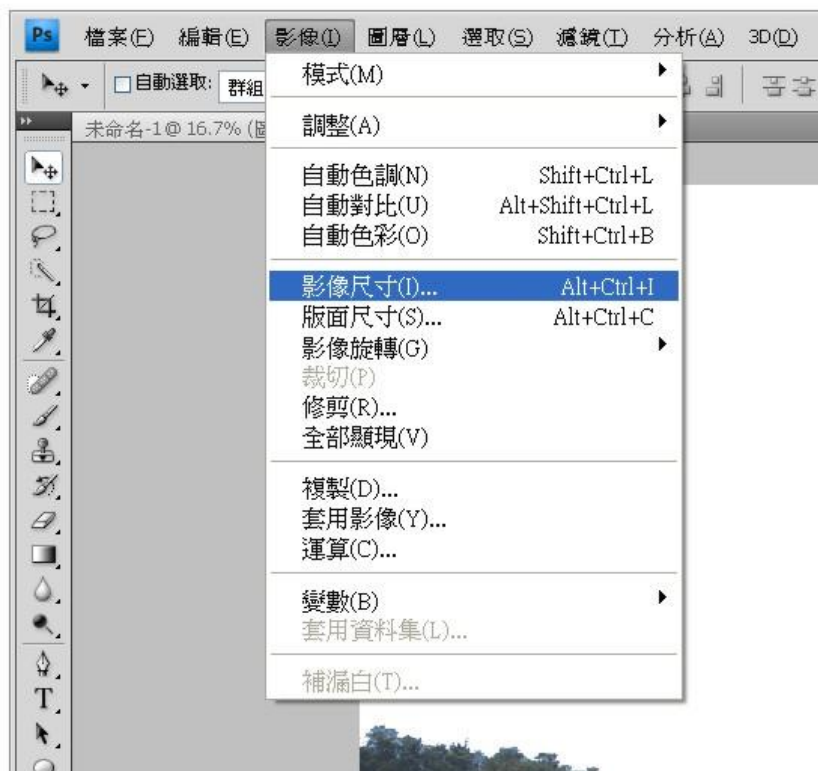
Ps 檔案(F) 編輯(E) 影像(I) 圖層(L) 選取(S) 濾鏡(T) 分析(A) 3D(D)

自動選取: 群組

未命名-1 @ 16.7% (圖

模式(M)
調整(A)
自動色調(N) Shift+Ctrl+L
自動對比(U) Alt+Shift+Ctrl+L
自動色彩(O) Shift+Ctrl+B
影像尺寸(I)... Alt+Ctrl+I
版面尺寸(S)... Alt+Ctrl+C
影像旋轉(G)
裁切(P)
修剪(R)...
全部顯現(V)
複製(D)...
套用影像(Y)...
運算(C)...
變數(B)
套用資料集(L)...
補漏白(T)...

T